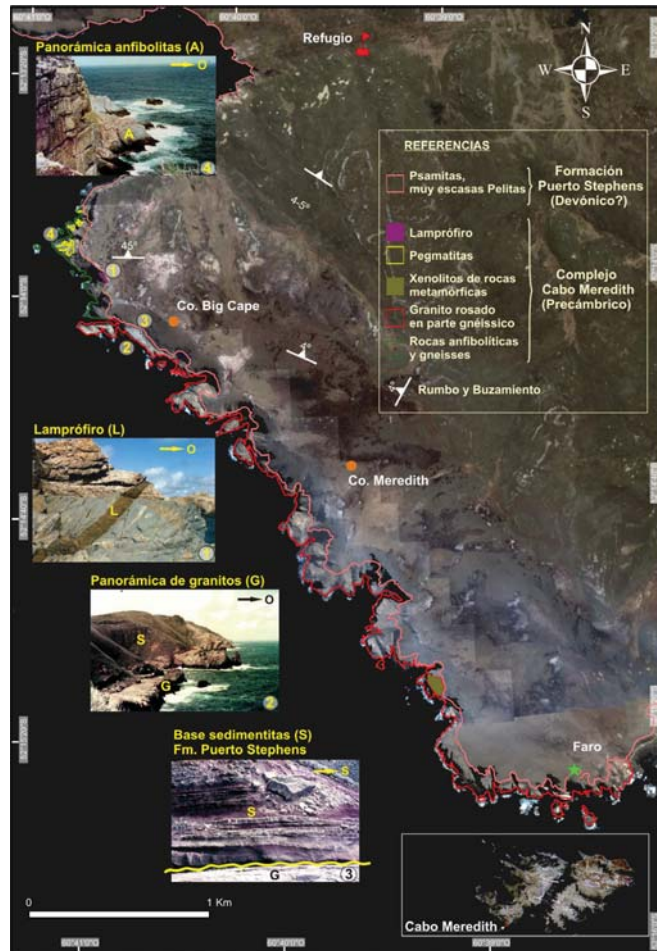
Panorámica anfibolitas (A)

O

A

4

Refugio

N
W E
S

REFERENCIAS

Psamitas, muy escasas Pelitas

Formación Puerto Stephens (Devónico?)

Lamprófiro

Pegmatitas

Xenolitos de rocas metamórficas

Granito rosado en parte gnéissico

Rocas anfibolíticas y gneisses

Complejo Cabo Meredith (Precámbrico)

Rumbo y Buzamiento

4-5°

45°

4

1

3

2

Co. Big Cape

Lamprófiro (L)

O

L

1

Co. Meredith

Panorámica de granitos (G)

O

S

G

2

Base sedimentitas (S) Fm. Puerto Stephens

S

S

G

3

Faro

Cabo Meredith

0

1 Km